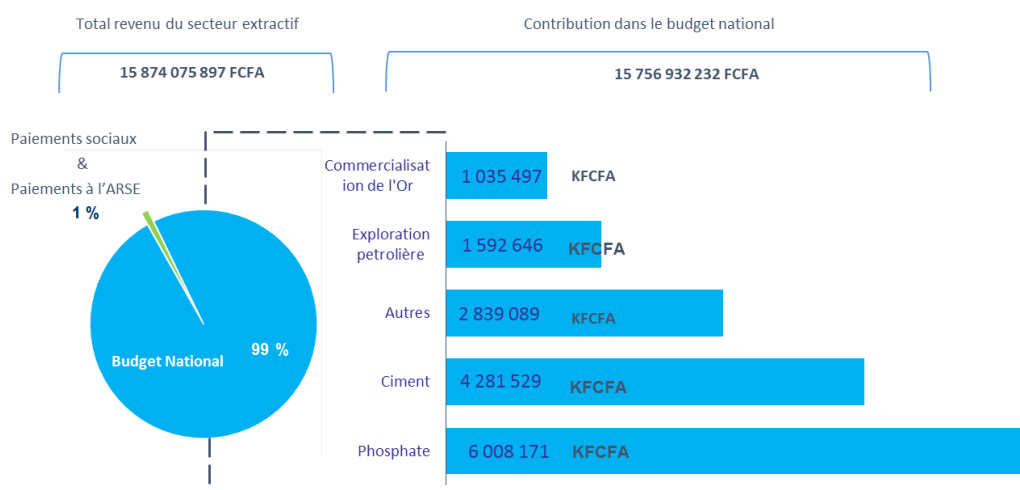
Total revenu du secteur extractif

15 874 075 897 FCFA

Contribution dans le budget national

15 756 932 232 FCFA

Paiements sociaux
&
Paiements à l'ARSE
1 %

Budget National
99 %

Commercialisation de l'Or
1 035 497 KFCFA

Exploration petrolière
1 592 646 KFCFA

Autres
2 839 089 KFCFA

Ciment
4 281 529 KFCFA

Phosphate
6 008 171 KFCFA